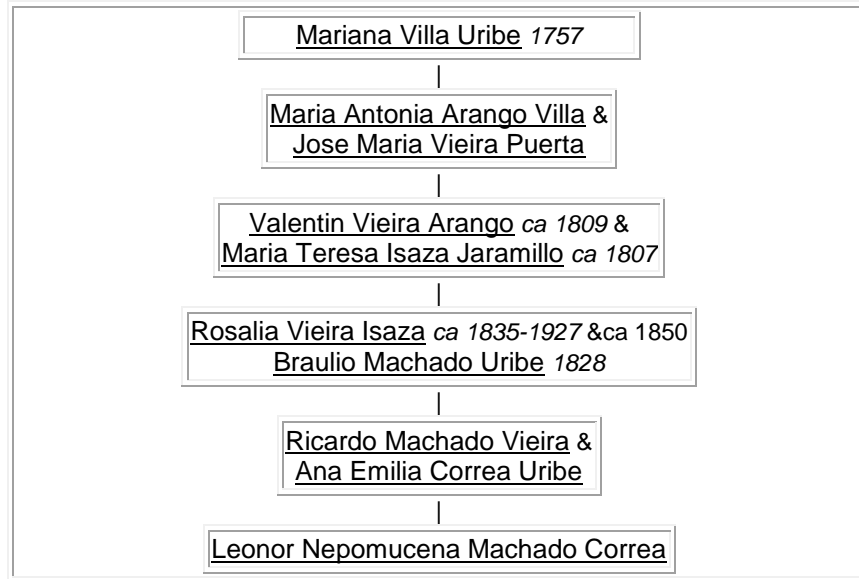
Mariana Villa Uribe 1757

Maria Antonia Arango Villa & Jose Maria Vieira Puerta

Valentin Vieira Arango ca 1809 & Maria Teresa Isaza Jaramillo ca 1807

Rosalia Vieira Isaza ca 1835-1927 &ca 1850 Braulio Machado Uribe 1828

Ricardo Machado Vieira & Ana Emilia Correa Uribe

Leonor Nepomucena Machado Correa